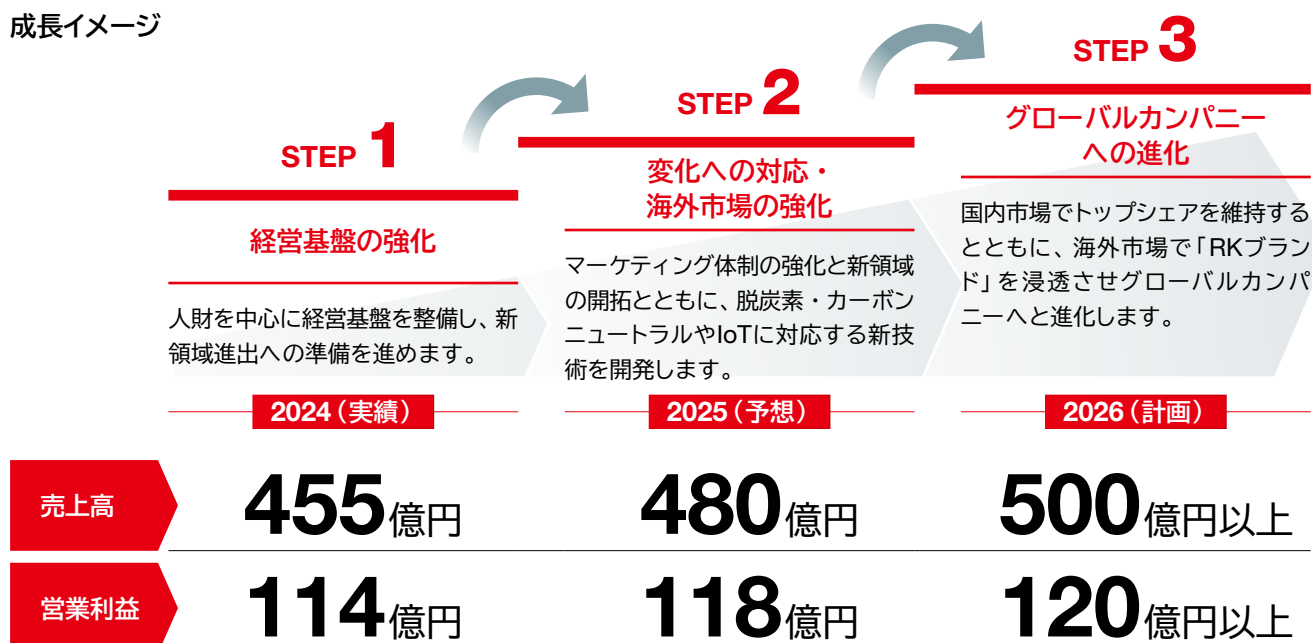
成長イメージ

STEP 1

経営基盤の強化

人財を中心に経営基盤を整備し、新領域進出への準備を進めます。

2024（実績）

STEP 2

変化への対応・海外市場の強化

マーケティング体制の強化と新領域の開拓とともに、脱炭素・カーボンニュートラルやIoTに対応する新技術を開発します。

2025（予想）

STEP 3

グローバルカンパニーへの進化

国内市場でトップシェアを維持するとともに、海外市場で「RKブランド」を浸透させグローバルカンパニーへと進化します。

2026（計画）

| 売上高 | 455億円 | 480億円 | 500億円以上 |
|---|---|---|---|
| 営業利益 | 114億円 | 118億円 | 120億円以上 |